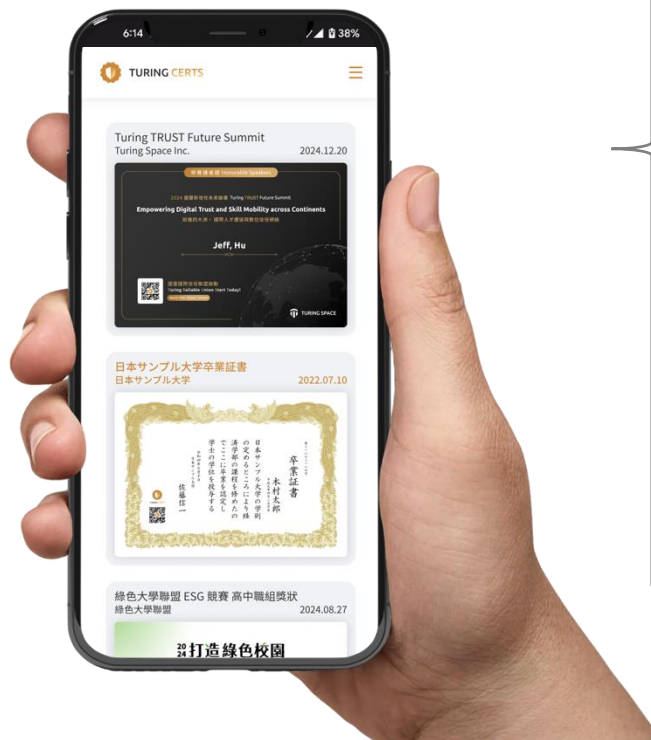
6:14

38%

TURING CERTS

Turing TRUST Future Summit
Turing Space Inc. 2024.12.20

Honorable Speakers

2024 Turing TRUST Future Summit

Empowering Digital Trust and Skill Mobility across Continents

Jeff, Hu

TURING SPACE

日本サンプル大学卒業証書
日本サンプル大学 2022.07.10

卒業証書

木村太郎

日本サンプル大学の学則の定めるところにより経済学部の課程を修めたのでここに卒業を認定し学士の学位を授与する

佐藤信一

綠色大學聯盟 ESG 競賽 高中職組獎狀
綠色大學聯盟 2024.08.27

2024打造綠色校園